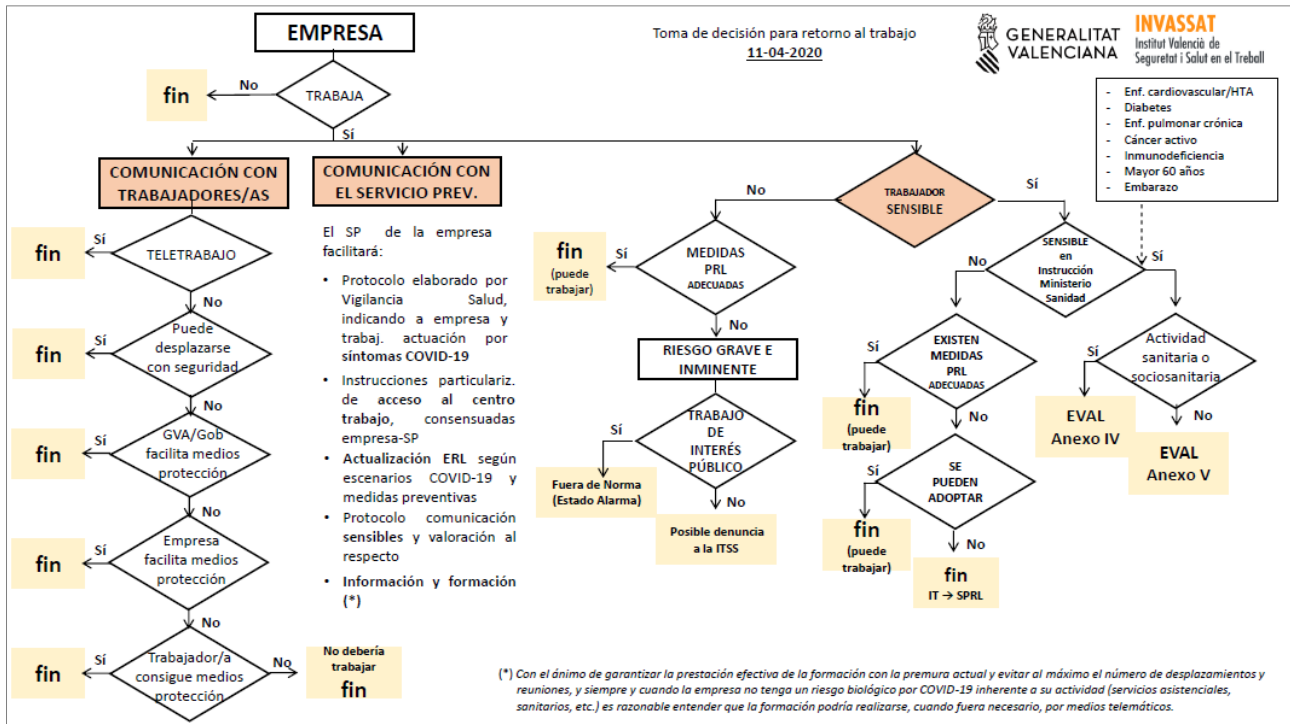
EMPRESA

Toma de decisión para retorno al trabajo
11-04-2020

GENERALITAT VALENCIANA

INVASSAT
Institut Valencià de Seguretat i Salut en el Treball

fin
No
TRABAJA
Sí

- Enf. cardiovascular/HTA
- Diabetes
- Enf. pulmonar crónica
- Cáncer activo
- Inmunodeficiencia
- Mayor 60 años
- Embarazo

COMUNICACIÓN CON TRABAJADORES/AS

COMUNICACIÓN CON EL SERVICIO PREV.

fin
Sí
TELETRABAJO
No

fin
Sí
Puede desplazarse con seguridad
No

fin
Sí
GVA/Gob facilita medios protección
No

fin
Sí
Empresa facilita medios protección
No

fin
Sí
Trabajador/a consigue medios protección
No
No debería trabajar
fin

El SP de la empresa facilitará:

- Protocolo elaborado por Vigilancia Salud, indicando a empresa y trabaj. actuación por síntomas COVID-19
- Instrucciones particulariz. de acceso al centro trabajo, consensuadas empresa-SP
- Actualización ERL según escenarios COVID-19 y medidas preventivas
- Protocolo comunicación sensibles y valoración al respecto
- Información y formación (*)

No
TRABAJADOR SENSIBLE
Sí

fin (puede trabajar)
Sí
MEDIDAS PRL ADECUADAS
No

RIESGO GRAVE E INMINENTE

Sí
TRABAJO DE INTERÉS PÚBLICO
No
Fuera de Norma (Estado Alarma)
Posible denuncia a la ITSS

SENSIBLE en Instrucción Ministerio Sanidad
No
Sí

Sí
EXISTEN MEDIDAS PRL ADECUADAS
No
fin (puede trabajar)

Sí
SE PUEDEN ADOPTAR
No
fin (puede trabajar)
fin
IT → SPRL

Sí
Actividad sanitaria o sociosanitaria
No
EVAL Anexo IV
EVAL Anexo V

(*) Con el ánimo de garantizar la prestación efectiva de la formación con la premura actual y evitar al máximo el número de desplazamientos y reuniones, y siempre y cuando la empresa no tenga un riesgo biológico por COVID-19 inherente a su actividad (servicios asistenciales, sanitarios, etc.) es razonable entender que la formación podría realizarse, cuando fuera necesario, por medios telemáticos.